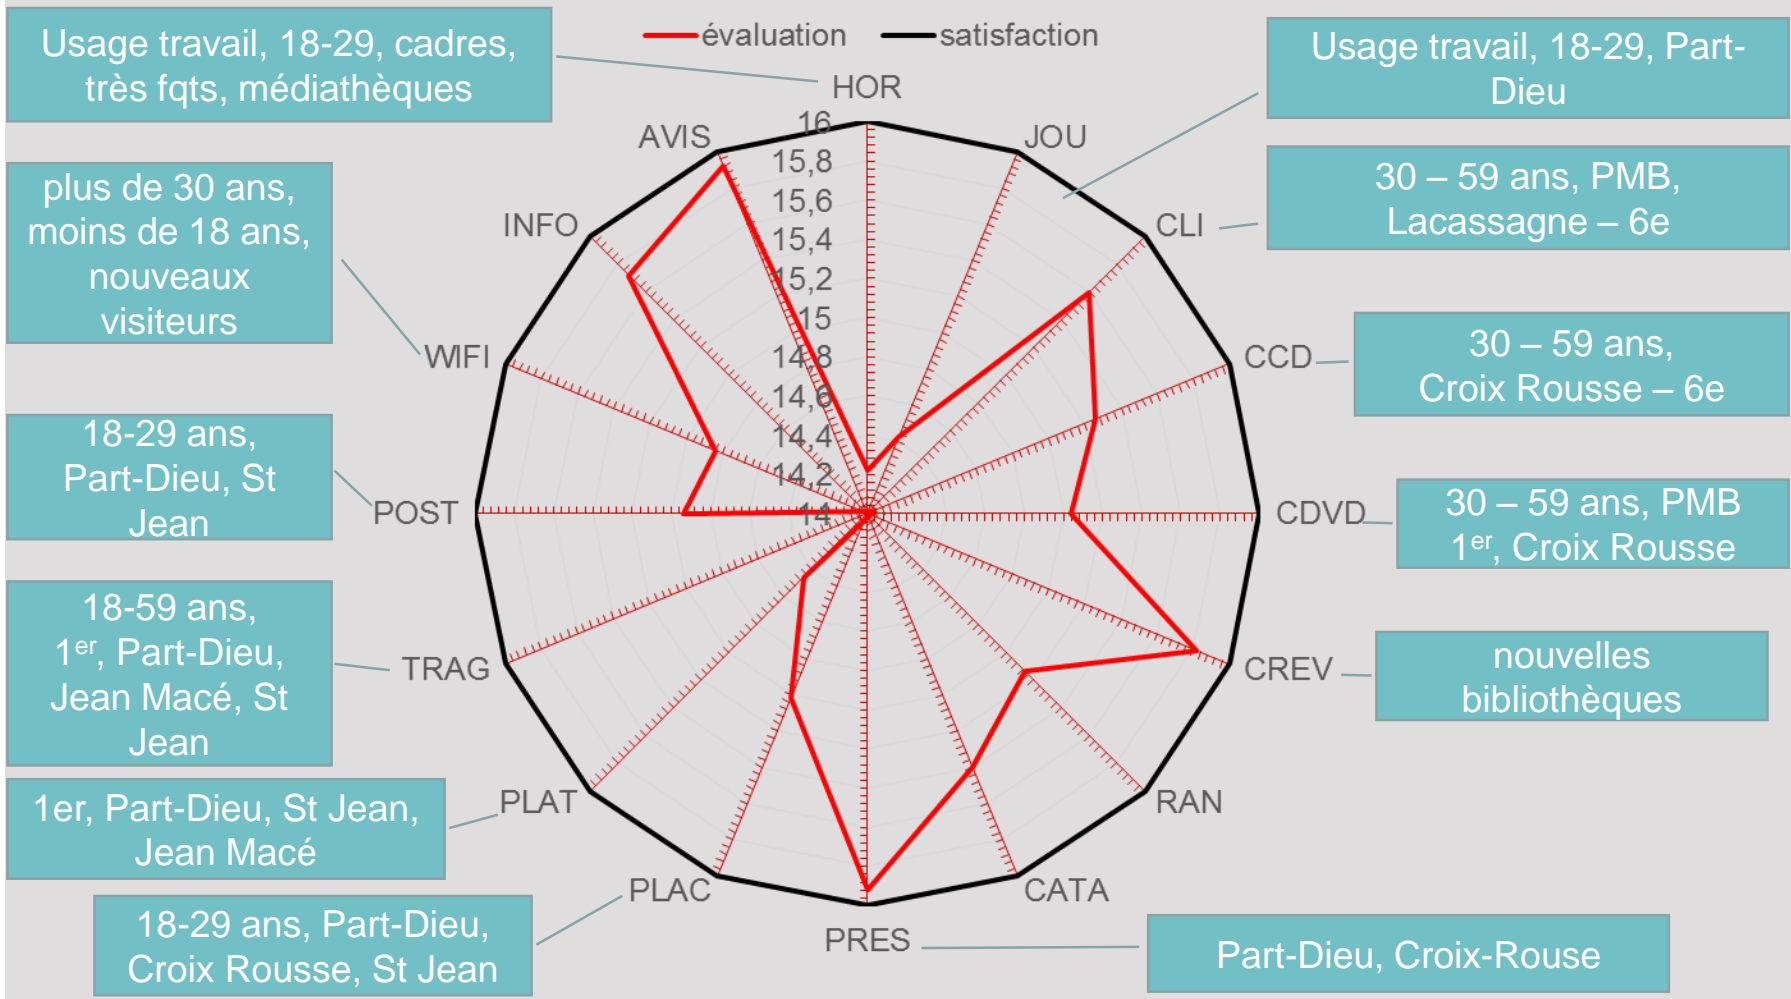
Usage travail, 18-29, cadres, très fqts, médiathèques

évaluation satisfaction

Usage travail, 18-29, Part-Dieu

plus de 30 ans, moins de 18 ans, nouveaux visiteurs

30 – 59 ans, PMB, Lacassagne – 6e

30 – 59 ans, Croix Rousse – 6e

18-29 ans, Part-Dieu, St Jean

30 – 59 ans, PMB 1$^{er}$, Croix Rousse

18-59 ans, 1$^{er}$, Part-Dieu, Jean Macé, St Jean

nouvelles bibliothèques

1er, Part-Dieu, St Jean, Jean Macé

18-29 ans, Part-Dieu, Croix Rousse, St Jean

Part-Dieu, Croix-Rouse

HOR
JOU
CLI
CCD
CDVD
CREV
RAN
CATA
PRES
PLAC
PLAT
TRAG
POST
WIFI
INFO
AVIS

16
15,8
15,6
15,4
15,2
15
14,8
14,6
14,4
14,2
14